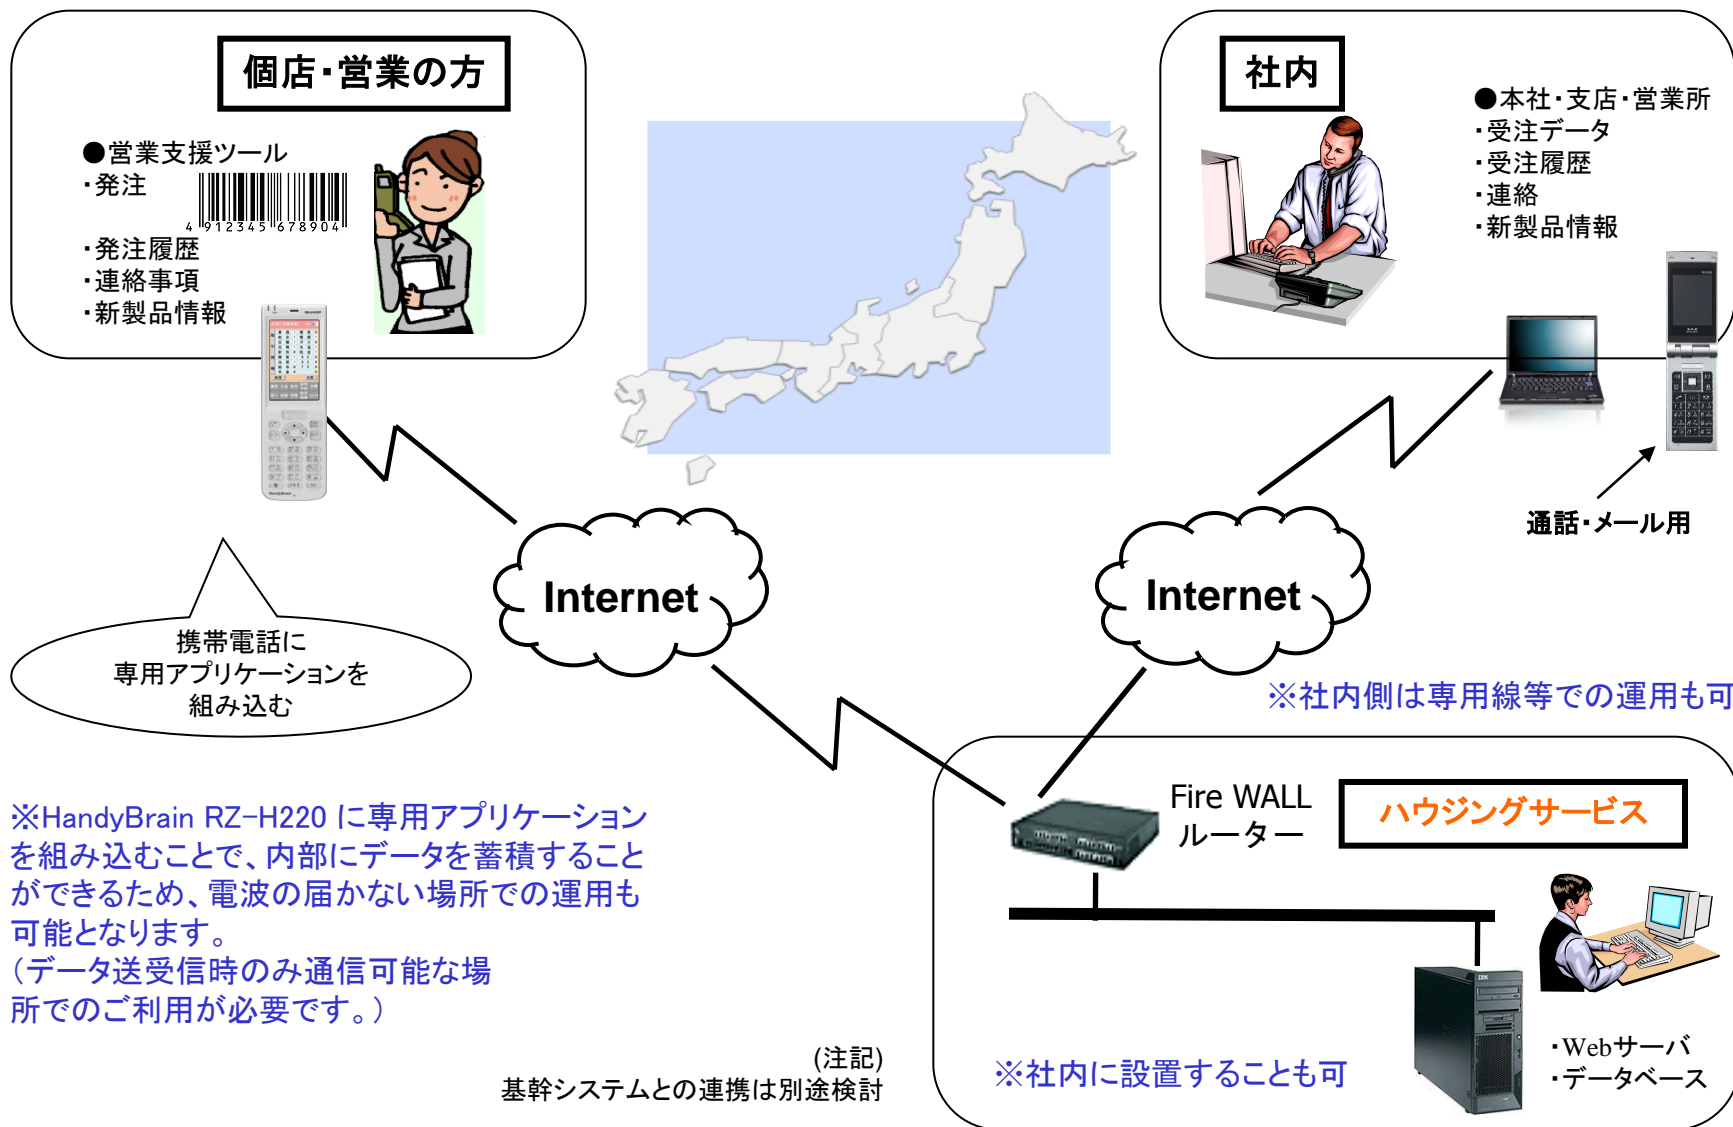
個店・営業の方

●営業支援ツール
・発注
4 912345 678904
・発注履歴
・連絡事項
・新製品情報

社内

●本社・支店・営業所
・受注データ
・受注履歴
・連絡
・新製品情報

通話・メール用

Internet

Internet

携帯電話に
専用アプリケーションを
組み込む

※社内側は専用線等での運用も可

Fire WALL
ルーター

ハウジングサービス

※HandyBrain RZ-H220 に専用アプリケーションを組み込むことで、内部にデータを蓄積することができるため、電波の届かない場所での運用も可能となります。
(データ送受信時のみ通信可能な場所でのご利用が必要です。)

(注記)
基幹システムとの連携は別途検討

※社内に設置することも可

・Webサーバ
・データベース